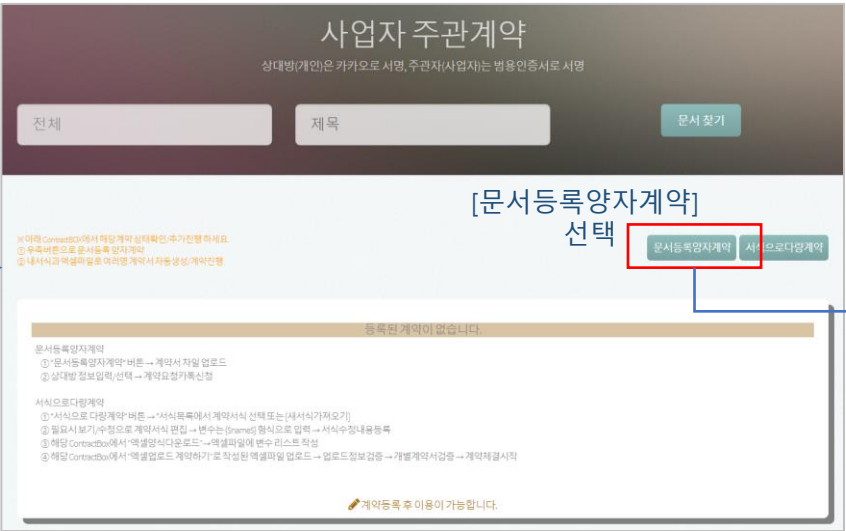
사업자 주관계약

상대방(개인)은 카카오로 서명, 주관자(사업자)는 범용인증서로 서명

전체

제목

문서 찾기

[문서등록양자계약] 선택

※아래 ContractBOX에서 해당계약 상태확인/추가진행 하세요.
① 우측버튼으로 문서등록 양자계약
② 내서식과 엑셀파일로 여러명 계약서 자동생성/계약진행

문서등록양자계약

서식으로다량계약

등록된 계약이 없습니다.

문서등록양자계약
① "문서등록양자계약" 버튼 → 계약서 파일 업로드
② 상대방 정보입력/선택 → 계약요청카톡신청

서식으로다량계약
① "서식으로다량계약" 버튼 → "서식목록에서 계약서식 선택 또는 [새서식가져오기]
② 필요시 보기/수정으로 계약서식 편집 → 변수는 {$name$} 형식으로 입력 → 서식수정내용등록
③ 해당 ContractBox에서 "엑셀양식다운로드" → 엑셀파일에 변수 리스트 작성
④ 해당 ContractBox에서 "엑셀업로드 계약하기"로 작성된 엑셀파일 업로드 → 업로드정보검증 → 개별계약서검증 → 계약체결시작

계약등록 후 이용이 가능합니다.